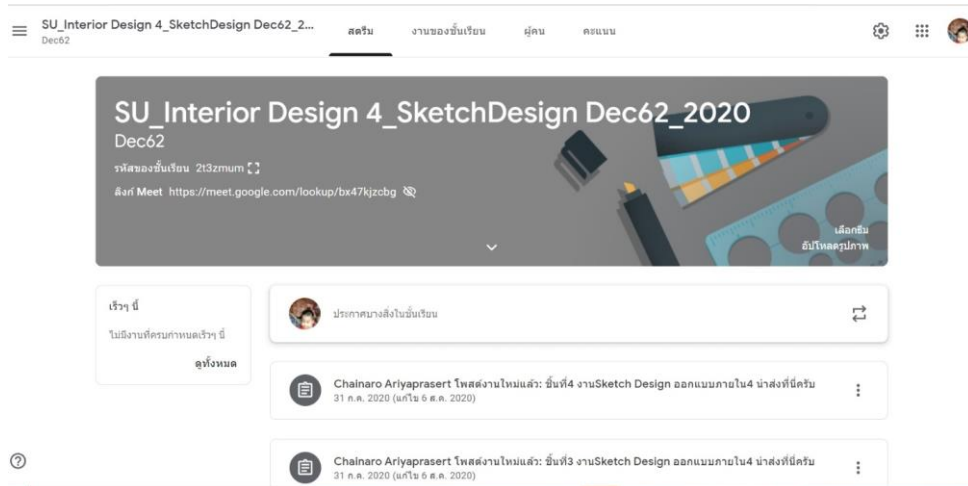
SU_Interior Design 4_SketchDesign Dec62_2...
Dec62

สตรีม งานของชั้นเรียน ผู้คน คะแนน

SU_Interior Design 4_SketchDesign Dec62_2020
Dec62
รหัสของชั้นเรียน 2t3zmum
ลิงก์ Meet https://meet.google.com/lookup/bx47kjzcbg

เลือกธีม
อัปโหลดรูปภาพ

เร็วๆ นี้
ไม่มีงานที่ครบกำหนดเร็วๆ นี้
ดูทั้งหมด

ประกาศบางสิ่งในชั้นเรียน

Chainaro Ariyaprasert โพสต์งานใหม่แล้ว: ชิ้นที่4 งานSketch Design ออกแบบภายใน4 นำส่งที่นี่ครับ
31 ก.ค. 2020 (แก้ไข 6 ส.ค. 2020)

Chainaro Ariyaprasert โพสต์งานใหม่แล้ว: ชิ้นที่3 งานSketch Design ออกแบบภายใน4 นำส่งที่นี่ครับ
31 ก.ค. 2020 (แก้ไข 6 ส.ค. 2020)